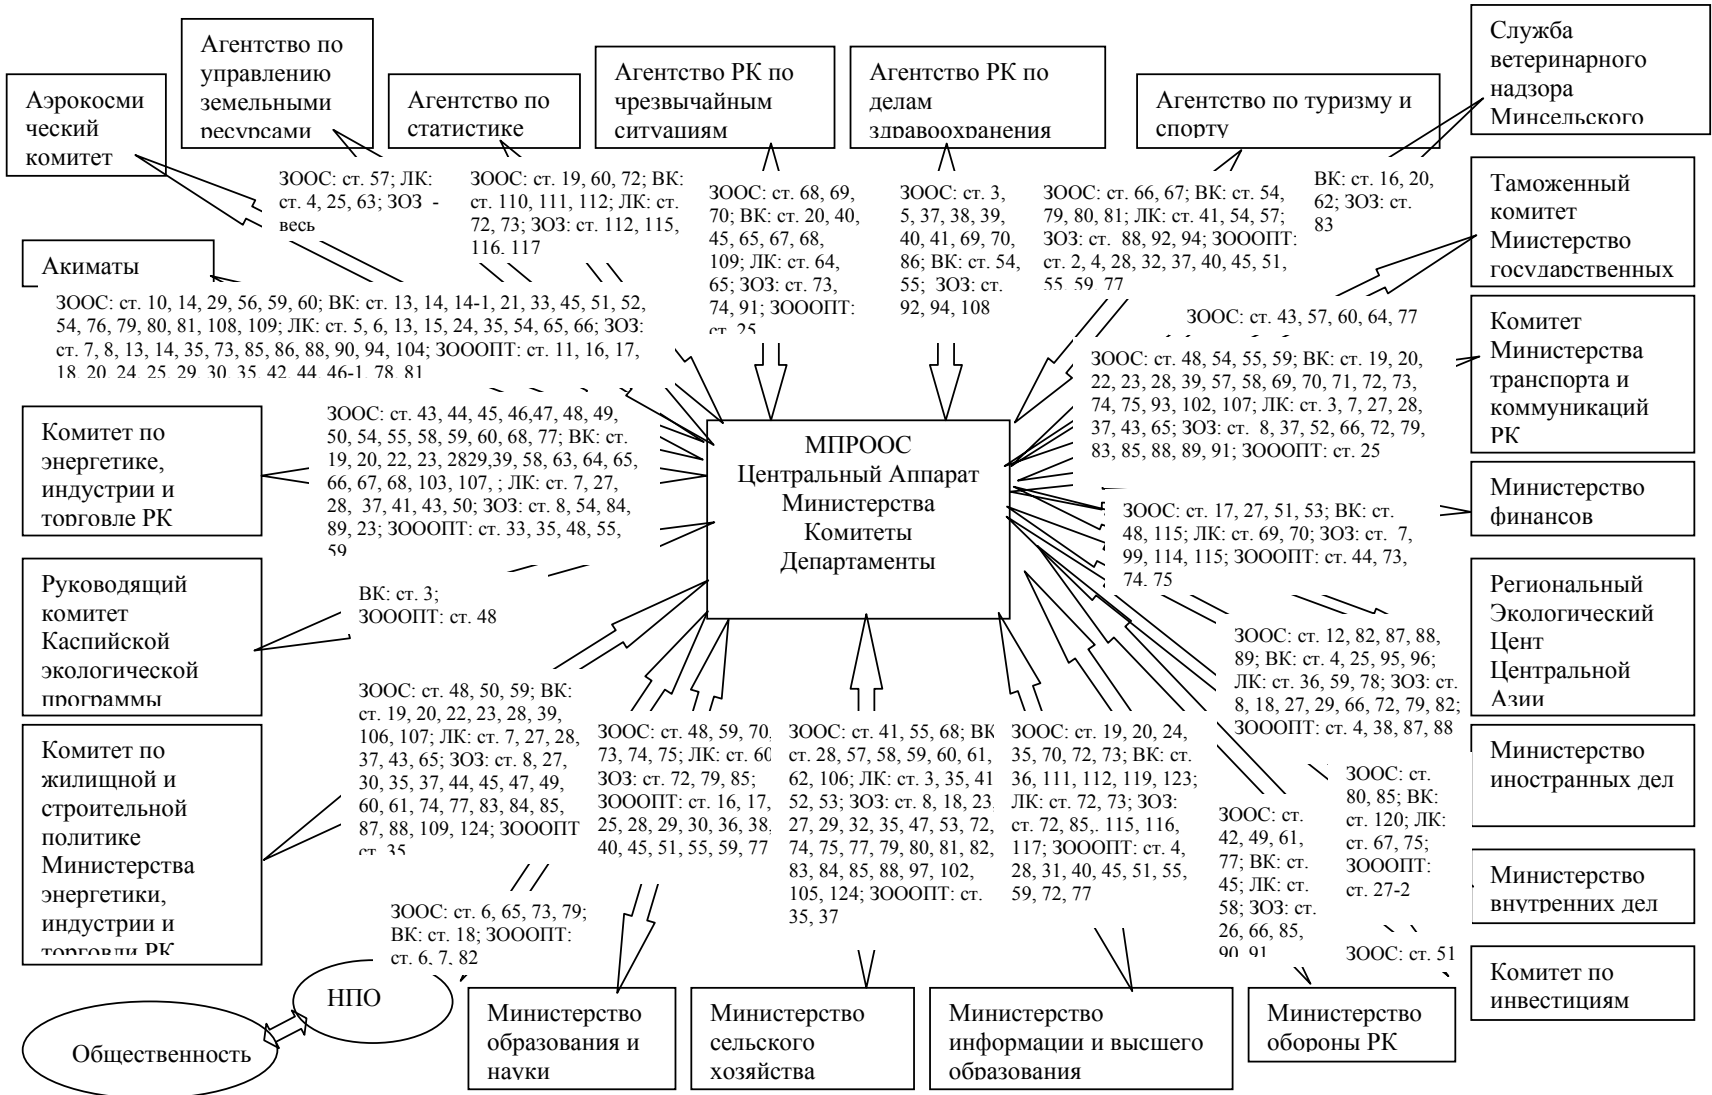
Аэрокосмический комитет

Агентство по управлению земельными ресурсами

Агентство по статистике

Агентство РК по чрезвычайным ситуациям

Агентство РК по делам здравоохранения

Агентство по туризму и спорту

Служба ветеринарного надзора Минсельского

ЗООС: ст. 57; ЛК: ст. 4, 25, 63; ЗОЗ - весь

ЗООС: ст. 19, 60, 72; ВК: ст. 110, 111, 112; ЛК: ст. 72, 73; ЗОЗ: ст. 112, 115, 116, 117

ЗООС: ст. 68, 69, 70; ВК: ст. 20, 40, 45, 65, 67, 68, 109; ЛК: ст. 64, 65; ЗОЗ: ст. 73, 74, 91; ЗОООПТ: ст. 25

ЗООС: ст. 3, 5, 37, 38, 39, 40, 41, 69, 70, 86; ВК: ст. 54, 55; ЗОЗ: ст. 92, 94, 108

ЗООС: ст. 66, 67; ВК: ст. 54, 79, 80, 81; ЛК: ст. 41, 54, 57; ЗОЗ: ст. 88, 92, 94; ЗОООПТ: ст. 2, 4, 28, 32, 37, 40, 45, 51, 55, 59, 77

ВК: ст. 16, 20, 62; ЗОЗ: ст. 83

Таможенный комитет Министерство государственных

Акиматы

ЗООС: ст. 10, 14, 29, 56, 59, 60; ВК: ст. 13, 14, 14-1, 21, 33, 45, 51, 52, 54, 76, 79, 80, 81, 108, 109; ЛК: ст. 5, 6, 13, 15, 24, 35, 54, 65, 66; ЗОЗ: ст. 7, 8, 13, 14, 35, 73, 85, 86, 88, 90, 94, 104; ЗОООПТ: ст. 11, 16, 17, 18, 20, 24, 25, 29, 30, 35, 42, 44, 46-1, 78, 81

ЗООС: ст. 43, 57, 60, 64, 77

Комитет Министерства транспорта и коммуникаций РК

ЗООС: ст. 48, 54, 55, 59; ВК: ст. 19, 20, 22, 23, 28, 39, 57, 58, 69, 70, 71, 72, 73, 74, 75, 93, 102, 107; ЛК: ст. 3, 7, 27, 28, 37, 43, 65; ЗОЗ: ст. 8, 37, 52, 66, 72, 79, 83, 85, 88, 89, 91; ЗОООПТ: ст. 25

Комитет по энергетике, индустрии и торговле РК

ЗООС: ст. 43, 44, 45, 46,47, 48, 49, 50, 54, 55, 58, 59, 60, 68, 77; ВК: ст. 19, 20, 22, 23, 2829,39, 58, 63, 64, 65, 66, 67, 68, 103, 107, ; ЛК: ст. 7, 27, 28, 37, 41, 43, 50; ЗОЗ: ст. 8, 54, 84, 89, 23; ЗОООПТ: ст. 33, 35, 48, 55, 59

МПРООС
Центральный Аппарат
Министерства
Комитеты
Департаменты

Министерство финансов

ЗООС: ст. 17, 27, 51, 53; ВК: ст. 48, 115; ЛК: ст. 69, 70; ЗОЗ: ст. 7, 99, 114, 115; ЗОООПТ: ст. 44, 73, 74, 75

Руководящий комитет Каспийской экологической программы

ВК: ст. 3; ЗОООПТ: ст. 48

Региональный Экологический Цент Центральной Азии

ЗООС: ст. 12, 82, 87, 88, 89; ВК: ст. 4, 25, 95, 96; ЛК: ст. 36, 59, 78; ЗОЗ: ст. 8, 18, 27, 29, 66, 72, 79, 82; ЗОООПТ: ст. 4, 38, 87, 88

Комитет по жилищной и строительной политике Министерства энергетики, индустрии и торговли РК

ЗООС: ст. 48, 50, 59; ВК: ст. 19, 20, 22, 23, 28, 39, 106, 107; ЛК: ст. 7, 27, 28, 37, 43, 65; ЗОЗ: ст. 8, 27, 30, 35, 37, 44, 45, 47, 49, 60, 61, 74, 77, 83, 84, 85, 87, 88, 109, 124; ЗОООПТ ст. 35

ЗООС: ст. 48, 59, 70, 73, 74, 75; ЛК: ст. 60 ЗОЗ: ст. 72, 79, 85; ЗОООПТ: ст. 16, 17, 25, 28, 29, 30, 36, 38, 40, 45, 51, 55, 59, 77

ЗООС: ст. 41, 55, 68; ВК ст. 28, 57, 58, 59, 60, 61, 62, 106; ЛК: ст. 3, 35, 41 52, 53; ЗОЗ: ст. 8, 18, 23, 27, 29, 32, 35, 47, 53, 72, 74, 75, 77, 79, 80, 81, 82, 83, 84, 85, 88, 97, 102, 105, 124; ЗОООПТ: ст. 35, 37

ЗООС: ст. 19, 20, 24, 35, 70, 72, 73; ВК: ст. 36, 111, 112, 119, 123; ЛК: ст. 72, 73; ЗОЗ: ст. 72, 85,. 115, 116, 117; ЗОООПТ: ст. 4, 28, 31, 40, 45, 51, 55, 59, 72, 77

ЗООС: ст. 42, 49, 61, 77; ВК: ст. 45; ЛК: ст. 58; ЗОЗ: ст. 26, 66, 85, 90, 91

ЗООС: ст. 80, 85; ВК: ст. 120; ЛК: ст. 67, 75; ЗОООПТ: ст. 27-2

Министерство иностранных дел

Министерство внутренних дел

ЗООС: ст. 6, 65, 73, 79; ВК: ст. 18; ЗОООПТ: ст. 6, 7, 82

ЗООС: ст. 51

НПО

Общественность

Министерство образования и науки

Министерство сельского хозяйства

Министерство информации и высшего образования

Министерство обороны РК

Комитет по инвестициям